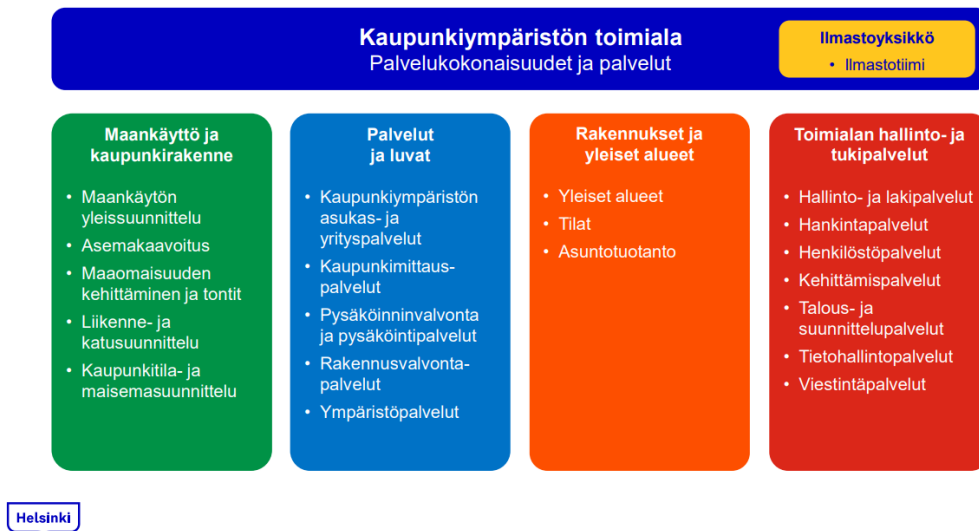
Kaupunkiympäristön toimiala
Palvelukokonaisuudet ja palvelut

Ilmastoyksikkö
• Ilmastotiimi

Maankäyttö ja kaupunkirakenne
• Maankäytön yleissuunnittelu
• Asemakaavoitus
• Maaomaisuuden kehittäminen ja tontit
• Liikenne- ja katusuunnittelu
• Kaupunkitila- ja maisemasuunnittelu

Palvelut ja luvat
• Kaupunkiympäristön asukas- ja yrityspalvelut
• Kaupunkimittauspalvelut
• Pysäköinninvalvonta ja pysäköintipalvelut
• Rakennusvalvontapalvelut
• Ympäristöpalvelut

Rakennukset ja yleiset alueet
• Yleiset alueet
• Tilat
• Asuntotuotanto

Toimialan hallinto- ja tukipalvelut
• Hallinto- ja lakipalvelut
• Hankintapalvelut
• Henkilöstöpalvelut
• Kehittämispalvelut
• Talous- ja suunnittelupalvelut
• Tietohallintopalvelut
• Viestintäpalvelut

Helsinki